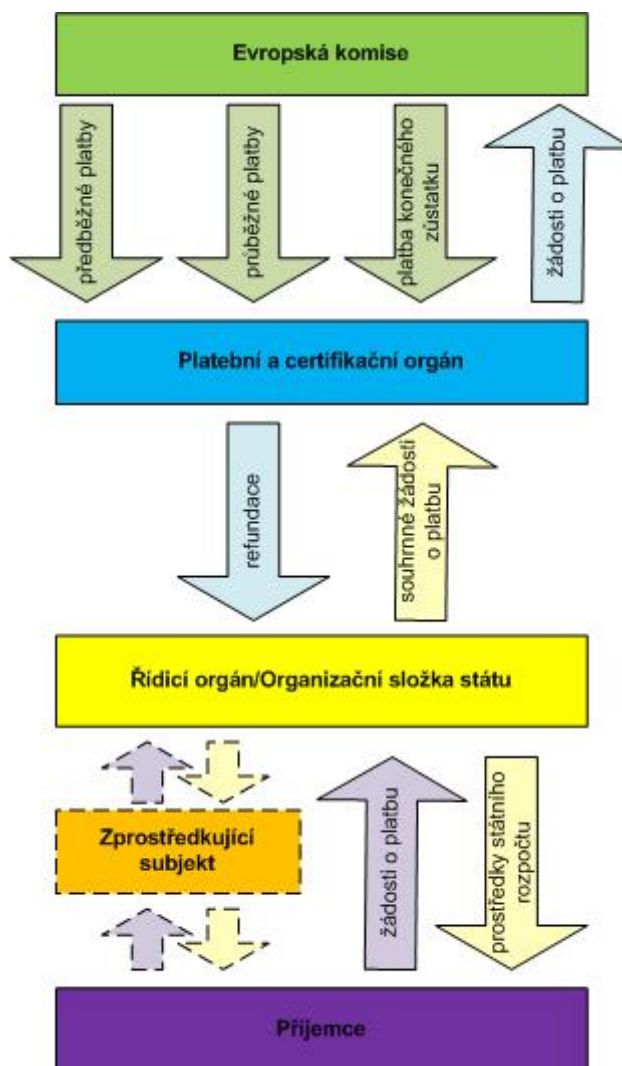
Evropská komise

předběžné platby

průběžné platby

platba konečného zůstatku

žádosti o platbu

Platební a certifikační orgán

refundace

souhrnné žádosti o platbu

Řídicí orgán/Organizační složka státu

Zprostředkující subjekt

žádosti o platbu

prostředky státního rozpočtu

Příjemce